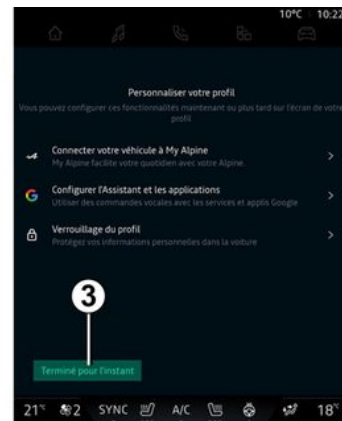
10°C 10:22

Personnaliser votre profil

Vous pouvez configurer ces fonctionnalités maintenant ou plus tard sur l'écran de votre profil.

Connecter votre véhicule à My Alpine
My Alpine facilite votre quotidien avec votre Alpine.

Configurer l'Assistant et les applications
Utiliser des commandes vocales avec les services et applis Google

Verrouillage du profil
Protégez vos informations personnelles dans la voiture

3

Terminé pour l'instant

21° 2 SYNC A/C 18°